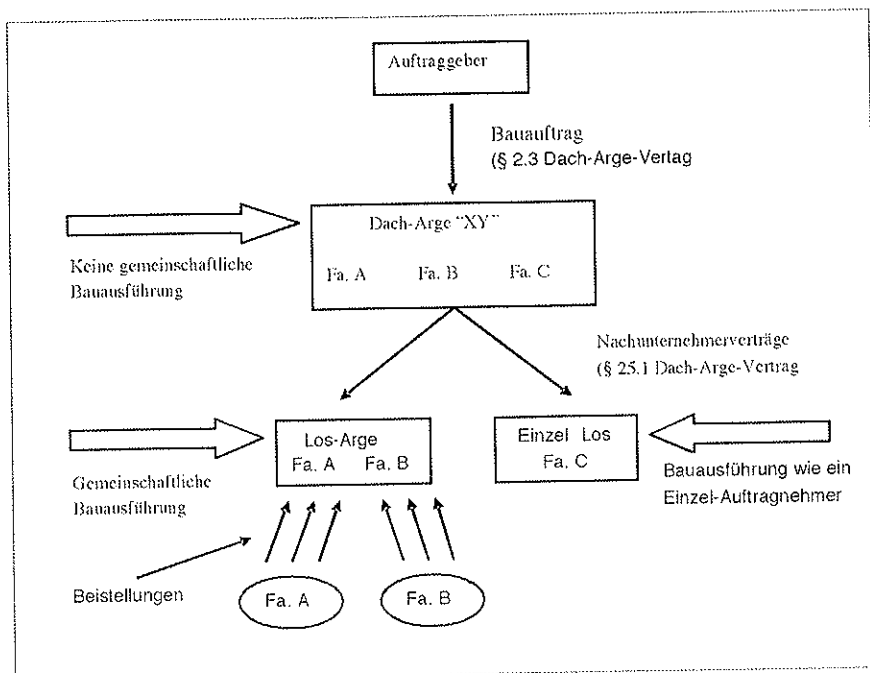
Auftraggeber

Bauauftrag
(§ 2.3 Dach-Arge-Vertag

Dach-Arge "XY"
Fa. A Fa. B Fa. C

Keine gemeinschaftliche Bauausführung

Nachunternehmerverträge
(§ 25.1 Dach-Arge-Vertrag

Los-Arge
Fa. A Fa. B

Einzel Los
Fa. C

Gemeinschaftliche Bauausführung

Bauausführung wie ein Einzel-Auftragnehmer

Beistellungen

Fa. A

Fa. B